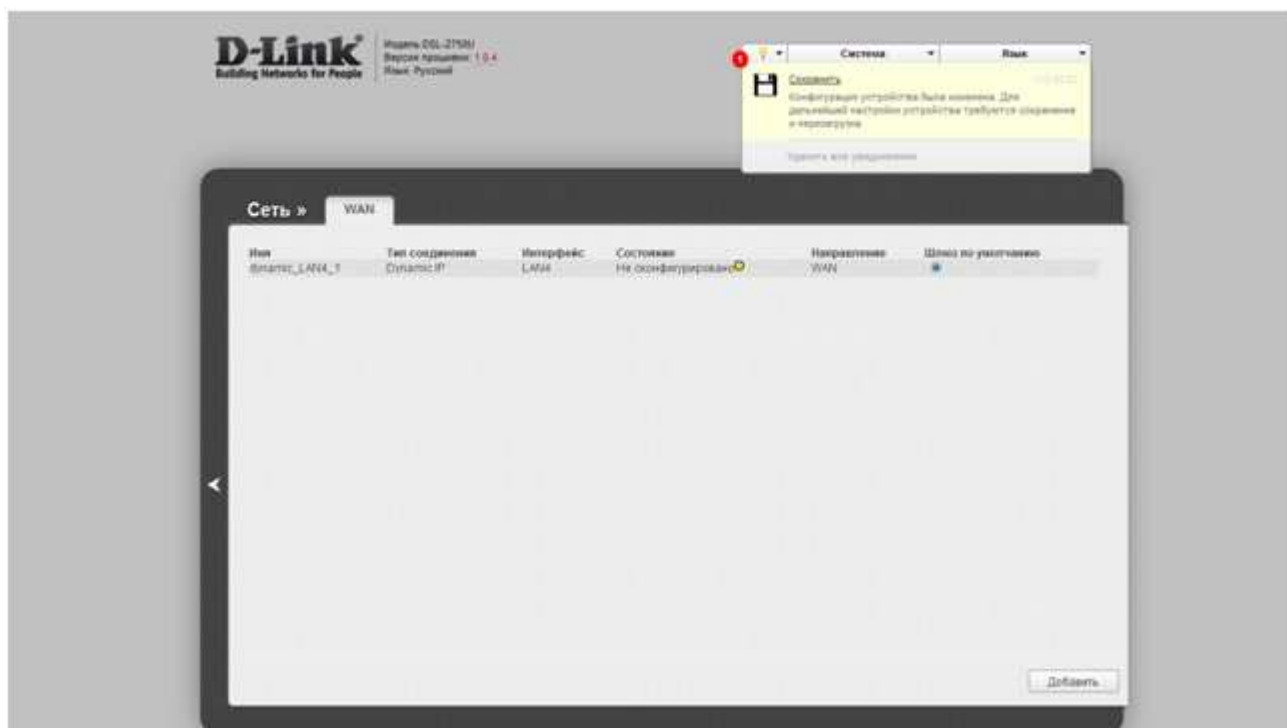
D-Link
Building Networks for People

Модель: DSL-2750U
Версия прошивки: 1.0.4
Язык: Русский

1

Система

Язык

Сохранить

Конфигурация устройства была изменена. Для дальнейшей настройки устройства требуется сохранение и перезагрузка

Удалить все уведомления

Сеть »

WAN

| Имя | Тип соединения | Интерфейс | Состояние | Направление | Шлюз по умолчанию |
|---|---|---|---|---|---|
| dynamic_LAN4_1 | Dynamic IP | LAN4 | Не сконфигурировано | WAN | |

Добавить